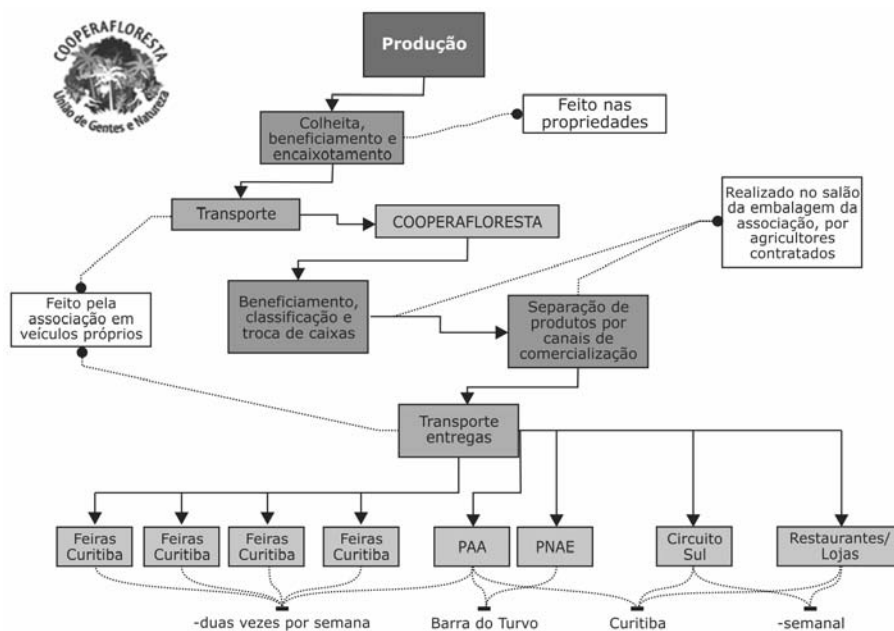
COOPERAFLORESTA
União de Gentes e Natureza

Produção

Colheita, beneficiamento e encaixotamento

Feito nas propriedades

Transporte

COOPERAFLORESTA

Realizado no salão da embalagem da associação, por agricultores contratados

Feito pela associação em veículos próprios

Beneficiamento, classificação e troca de caixas

Separação de produtos por canais de comercialização

Transporte entregas

Feiras Curitiba

Feiras Curitiba

Feiras Curitiba

Feiras Curitiba

PAA

PNAE

Circuito Sul

Restaurantes/ Lojas

-duas vezes por semana

Barra do Turvo

Curitiba

-semanal